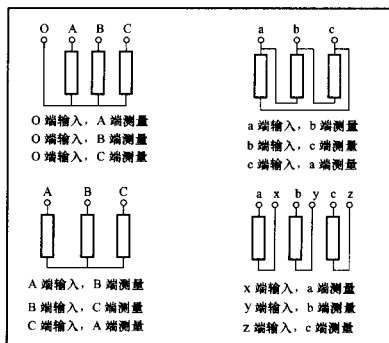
O A B C

O 端输入，A 端测量
O 端输入，B 端测量
O 端输入，C 端测量

a b c

a 端输入，b 端测量
b 端输入，c 端测量
c 端输入，a 端测量

A B C

A 端输入，B 端测量
B 端输入，C 端测量
C 端输入，A 端测量

a x b y c z

x 端输入，a 端测量
y 端输入，b 端测量
z 端输入，c 端测量